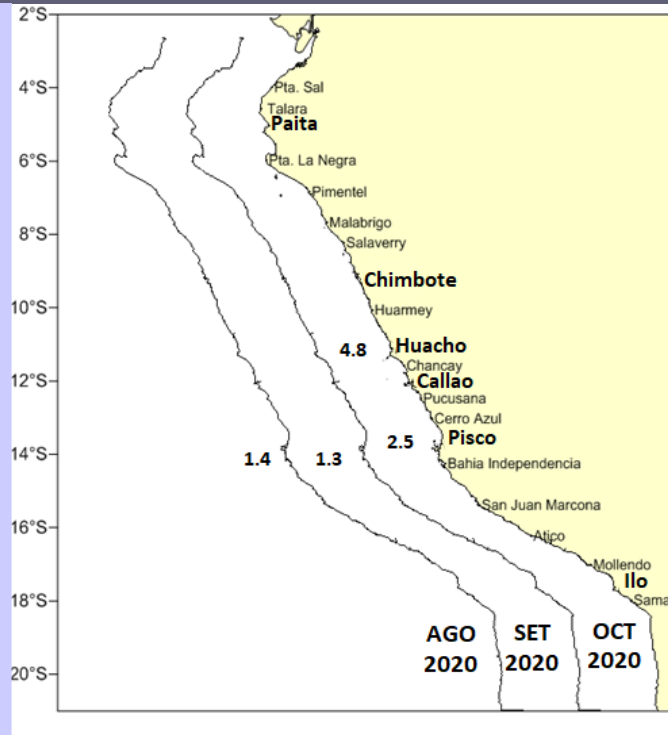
2°S
4°S
6°S
8°S
10°S
12°S
14°S
16°S
18°S
20°S

Pta. Sal
Talara
Paita
Pta. La Negra
Pimentel
Malabrigo
Salaverry
Chimbote
Huarmey
Huacho
Chancay
Callao
Pucusana
Cerro Azul
Pisco
Bahia Independencia
San Juan Marcona
Atico
Mollendo
Ilo
Sama

4.8
2.5
1.4
1.3

AGO 2020
SET 2020
OCT 2020